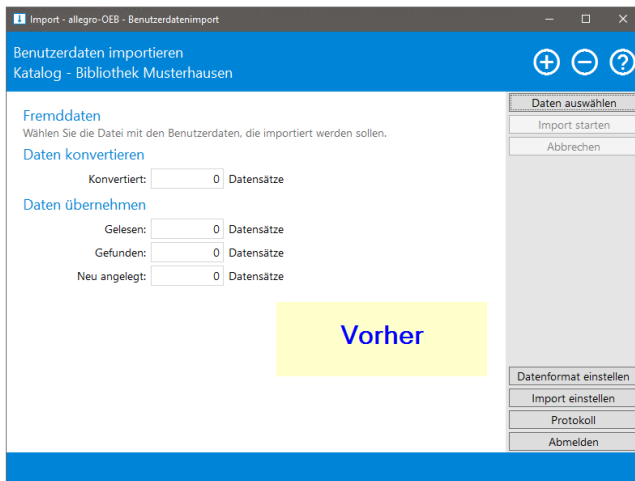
Import - allegro-OEB - Benutzerdatenimport

Benutzerdaten importieren
Katalog - Bibliothek Musterhausen

Fremddaten
Wählen Sie die Datei mit den Benutzerdaten, die importiert werden sollen.

Daten konvertieren
Konvertiert: 0 Datensätze

Daten übernehmen
Gelesen: 0 Datensätze
Gefunden: 0 Datensätze
Neu angelegt: 0 Datensätze

Vorher

Daten auswählen
Import starten
Abbrechen

Datenformat einstellen
Import einstellen
Protokoll
Abmelden